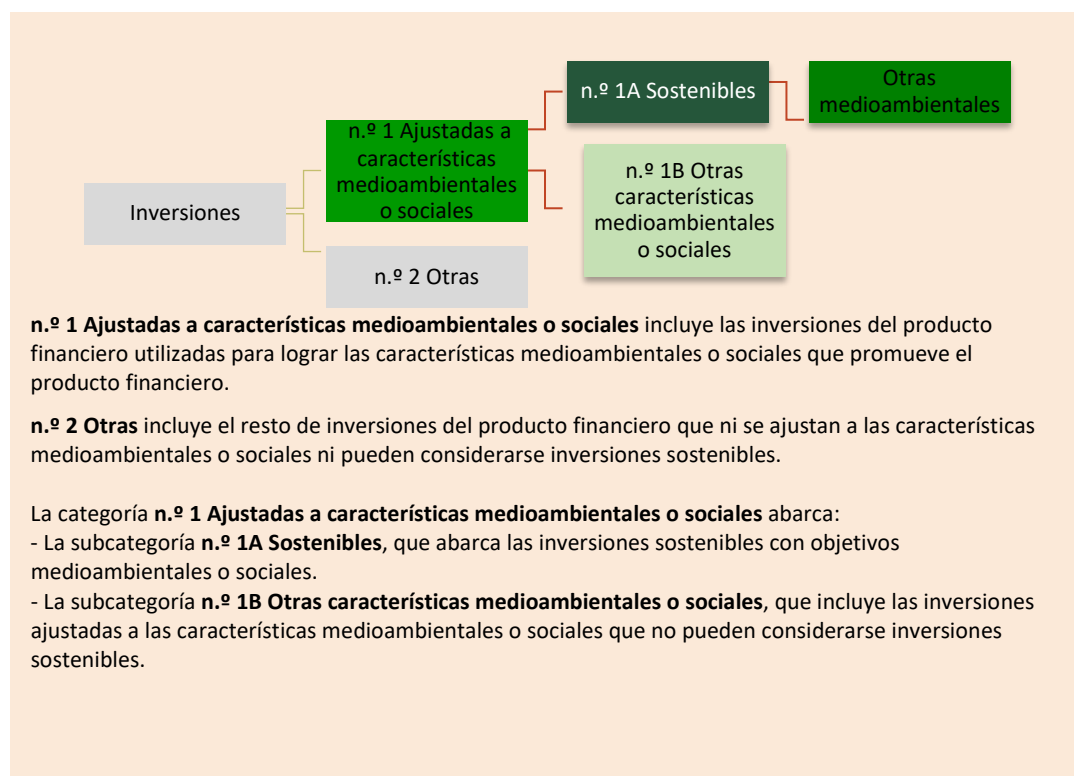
Inversiones

n.º 1 Ajustadas a características medioambientales o sociales

n.º 2 Otras

n.º 1A Sostenibles

n.º 1B Otras características medioambientales o sociales

Otras medioambientales

**n.º 1 Ajustadas a características medioambientales o sociales** incluye las inversiones del producto financiero utilizadas para lograr las características medioambientales o sociales que promueve el producto financiero.

**n.º 2 Otras** incluye el resto de inversiones del producto financiero que ni se ajustan a las características medioambientales o sociales ni pueden considerarse inversiones sostenibles.

La categoría **n.º 1 Ajustadas a características medioambientales o sociales** abarca:
- La subcategoría **n.º 1A Sostenibles**, que abarca las inversiones sostenibles con objetivos medioambientales o sociales.
- La subcategoría **n.º 1B Otras características medioambientales o sociales**, que incluye las inversiones ajustadas a las características medioambientales o sociales que no pueden considerarse inversiones sostenibles.